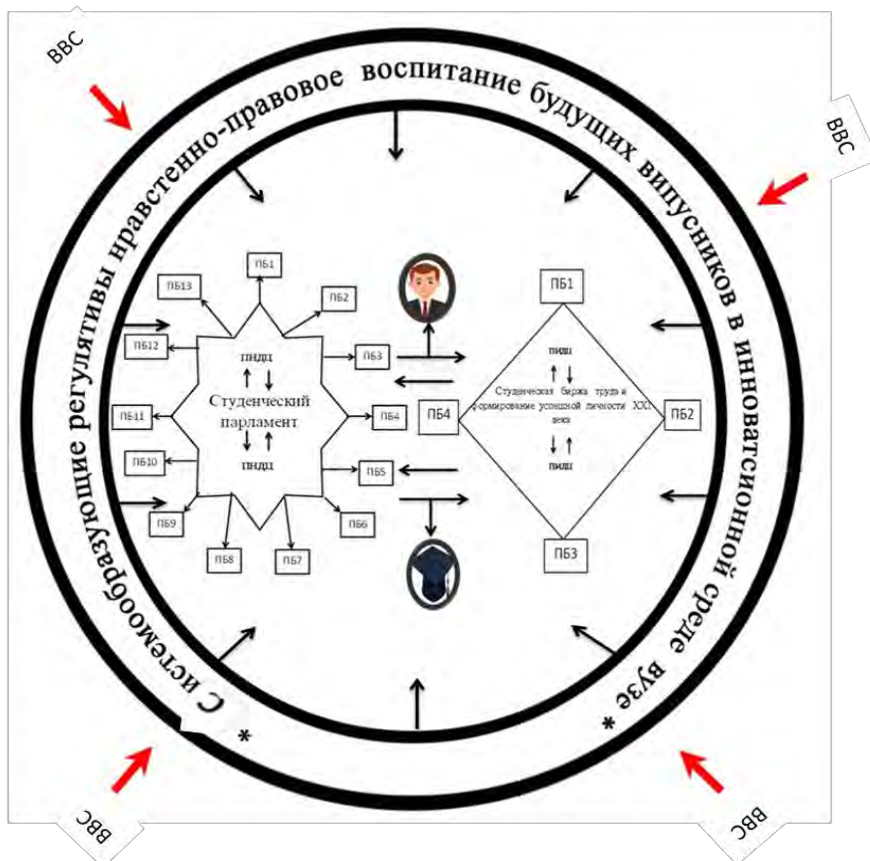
ВВС

ВВС

Системообразующие регулятивы нравстенно-правовое воспитание будущих випусников в инновационной среде вузе

ПБ1

ПБ13

ПБ2

ПБ12

ПНДЦ

ПБ3

Студенческий парламент

ПБ11

ПБ4

ПНДЦ

ПБ10

ПБ5

ПБ9

ПБ6

ПБ8

ПБ7

ПБ1

ПНШ

ПБ4

Студенческая биржа труда и формирование успешной личности XXI века

ПБ2

ПНШ

ПБ3

*

*

ВВС

ВВС